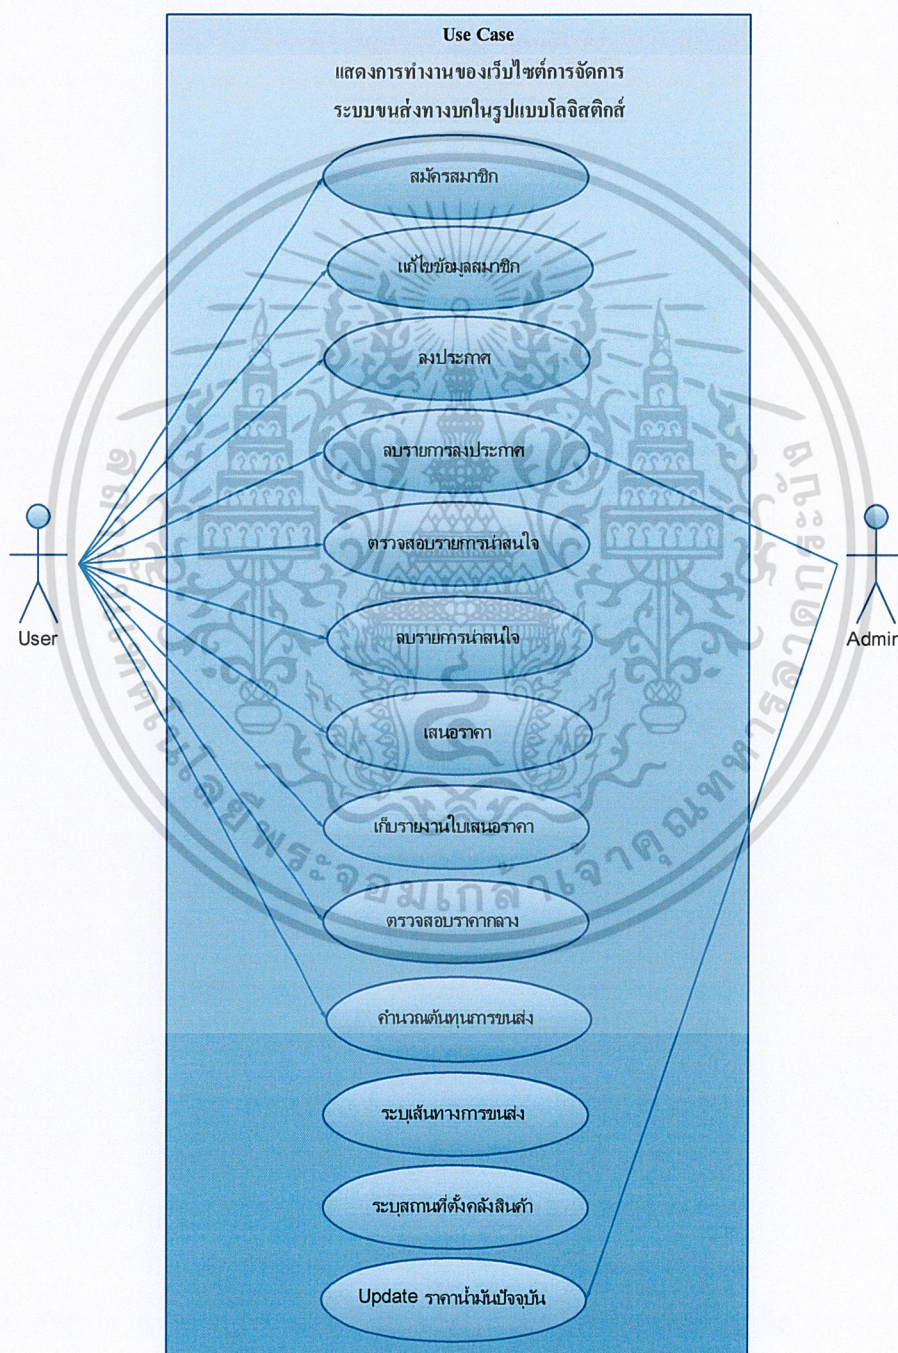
Use Case
แสดงการทำงานของเว็บไซต์การจัดการ
ระบบขนส่งทางบกในรูปแบบโลจิสติกส์

สมัครสมาชิก

แก้ไขข้อมูลสมาชิก

ลงประกาศ

ลบรายการลงประกาศ

ตรวจสอบรายการน่าสนใจ

ลบรายการน่าสนใจ

เสนอราคา

เก็บรายงานใบเสนอราคา

ตรวจสอบราคากลาง

คำนวณต้นทุนการขนส่ง

ระบุเส้นทางการขนส่ง

ระบุสถานที่ตั้งคลังสินค้า

Update ราคาน้ำมันปัจจุบัน

User

Admin